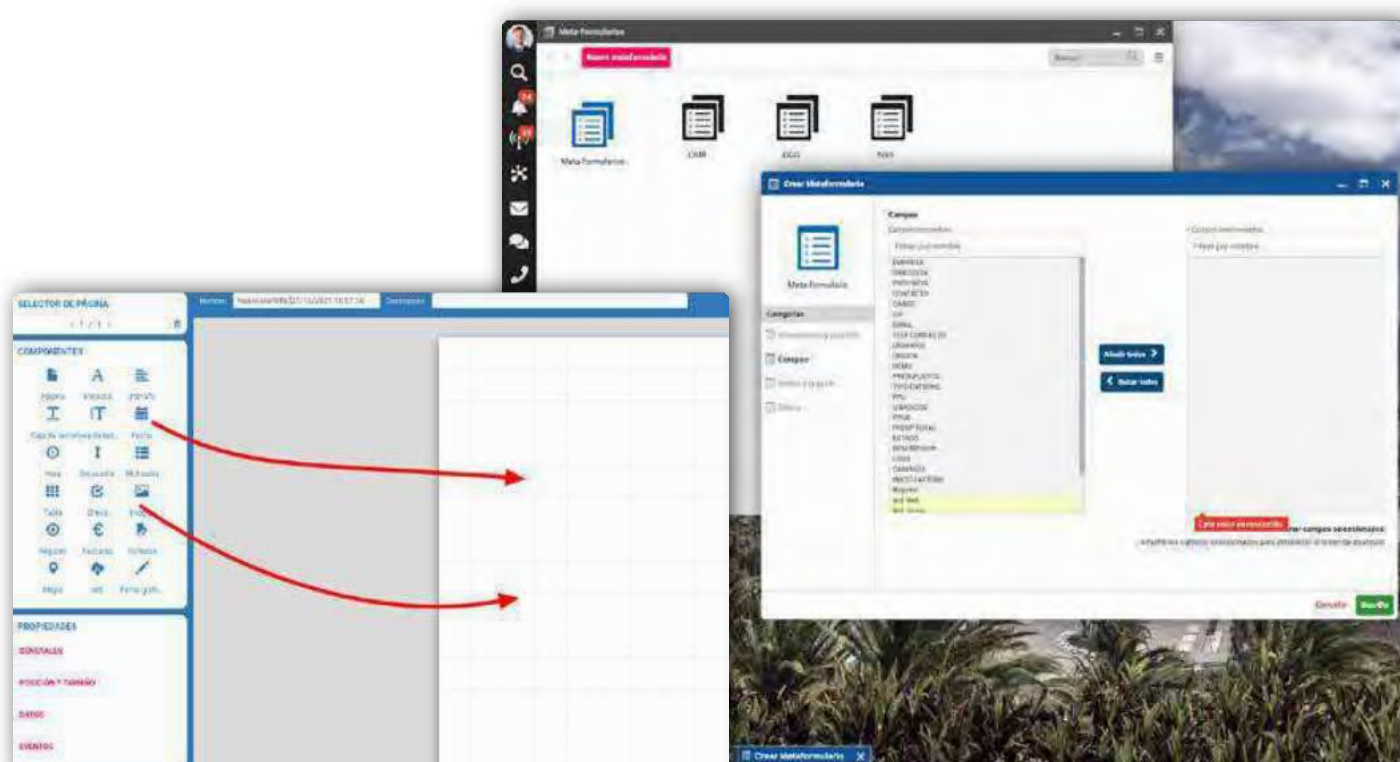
Meta formularios

Nuevo metaformulario

Buscar

Meta formularios

CAM

EGG

NAS

Crear Metaformulario

Meta formulario

Categorías

Campos

Campos disponibles

Filtrar por nombre

EMPRESA
DIRECCION
PROVINCIA
CONTACTO
CARGO
CP
EMAIL
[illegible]
USUARIOS
ORIGEN
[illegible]
PRESUPUESTO
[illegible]
PPU
USUARIOS
PPUE
PRESUP TOTAL
ESTADO
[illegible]
LOGO
CAMPAÑA
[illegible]

Añadir todos

Quitar todos

Campos seleccionados

Filtrar por nombre

Este valor es necesario

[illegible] campos seleccionados

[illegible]

Cancelar

Guardar

Crear Metaformulario

SELECTOR DE PÁGINA

< 1 / 1 >

COMPONENTES

Página

Etiqueta

Párrafo

Caja de texto

Área de texto

Fecha

Hora

Desplegable

Multiselección

Tabla

Check

Imagen

Región

Euros

Adjunto

Mapa

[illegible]

Firma gráfica

PROPIEDADES

GENERALES

POSICIÓN Y TAMAÑO

DATOS

EVENTOS

Nombre

Descripción